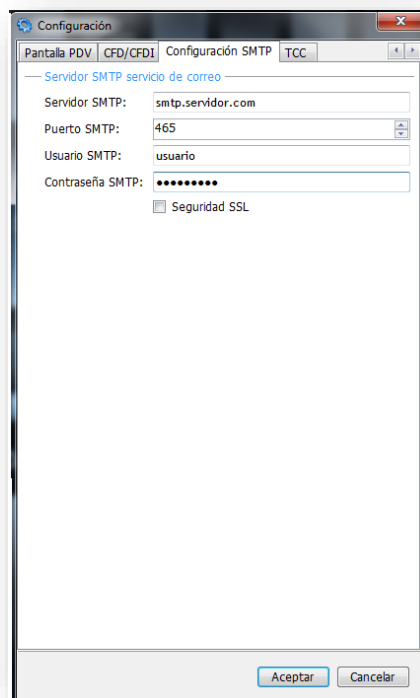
Configuración

Pantalla PDV | CFD/CFDI | Configuración SMTP | TCC

Servidor SMTP servicio de correo

Servidor SMTP: smtp.servidor.com

Puerto SMTP: 465

Usuario SMTP: usuario

Contraseña SMTP: •••••••••

Seguridad SSL

Aceptar Cancelar